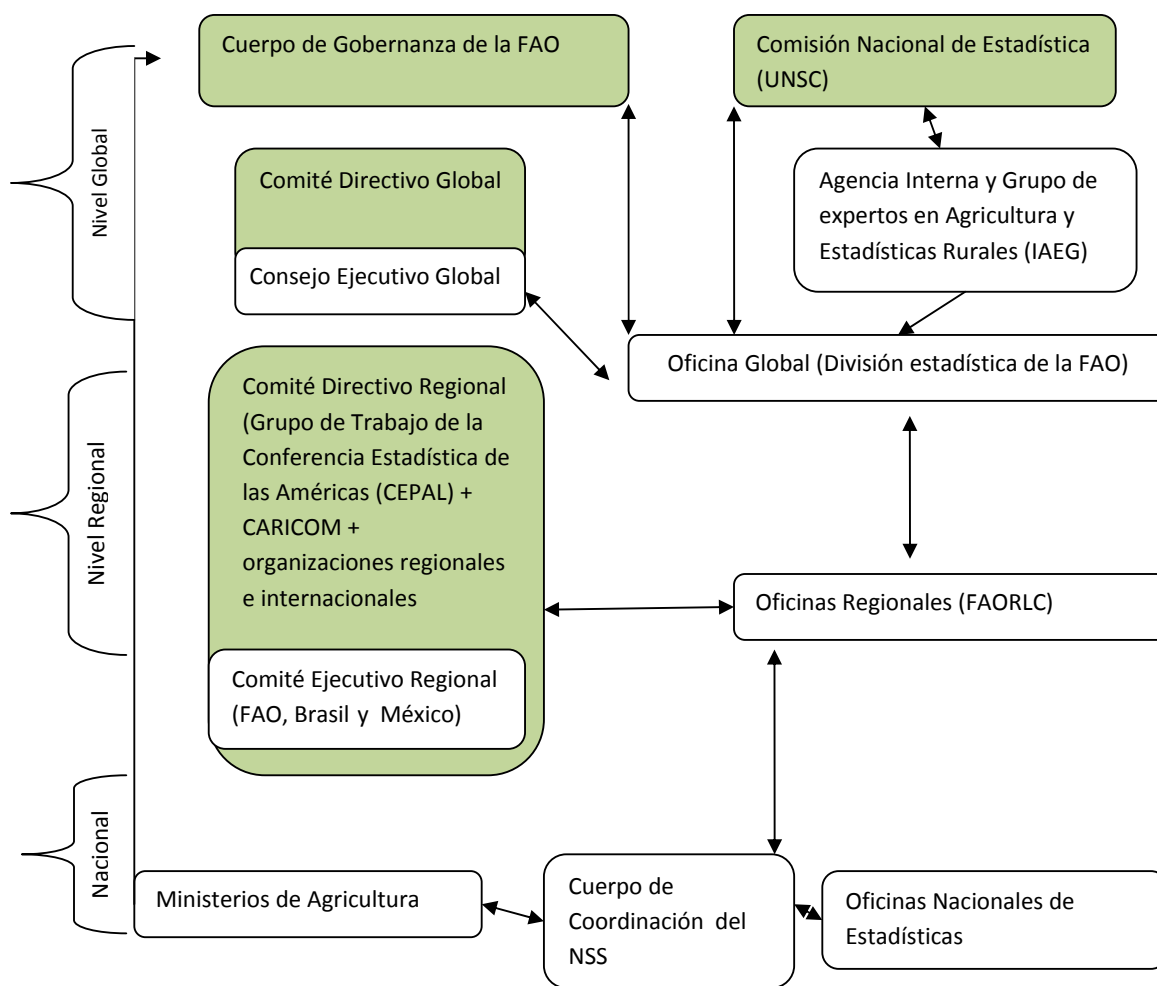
Nivel Global

Cuerpo de Gobernanza de la FAO

Comisión Nacional de Estadística (UNSC)

Comité Directivo Global

Consejo Ejecutivo Global

Agencia Interna y Grupo de expertos en Agricultura y Estadísticas Rurales (IAEG)

Oficina Global (División estadística de la FAO)

Nivel Regional

Comité Directivo Regional (Grupo de Trabajo de la Conferencia Estadística de las Américas (CEPAL) + CARICOM + organizaciones regionales e internacionales

Comité Ejecutivo Regional (FAO, Brasil y México)

Oficinas Regionales (FAORLC)

Nacional

Ministerios de Agricultura

Cuerpo de Coordinación del NSS

Oficinas Nacionales de Estadísticas